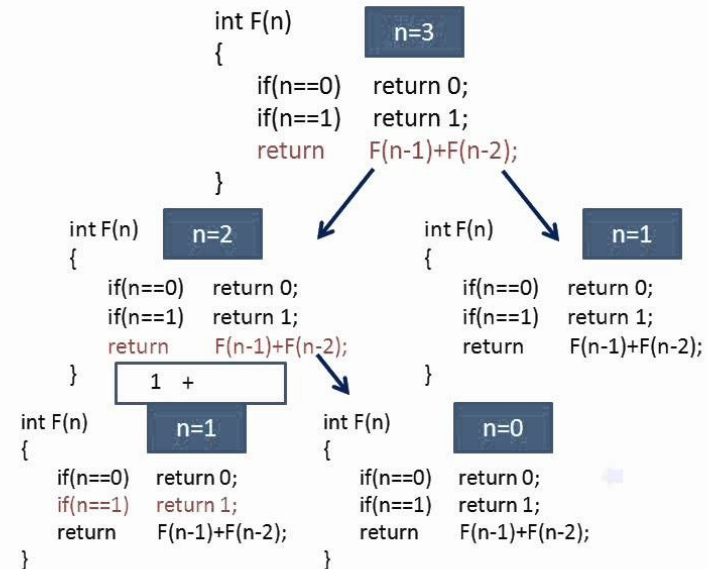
int F(n)
{
if(n==0) return 0;
if(n==1) return 1;
return F(n-1)+F(n-2);
}

n=3

int F(n)
{
if(n==0) return 0;
if(n==1) return 1;
return F(n-1)+F(n-2);
}

n=2

1 +

int F(n)
{
if(n==0) return 0;
if(n==1) return 1;
return F(n-1)+F(n-2);
}

n=1

int F(n)
{
if(n==0) return 0;
if(n==1) return 1;
return F(n-1)+F(n-2);
}

n=1

int F(n)
{
if(n==0) return 0;
if(n==1) return 1;
return F(n-1)+F(n-2);
}

n=0